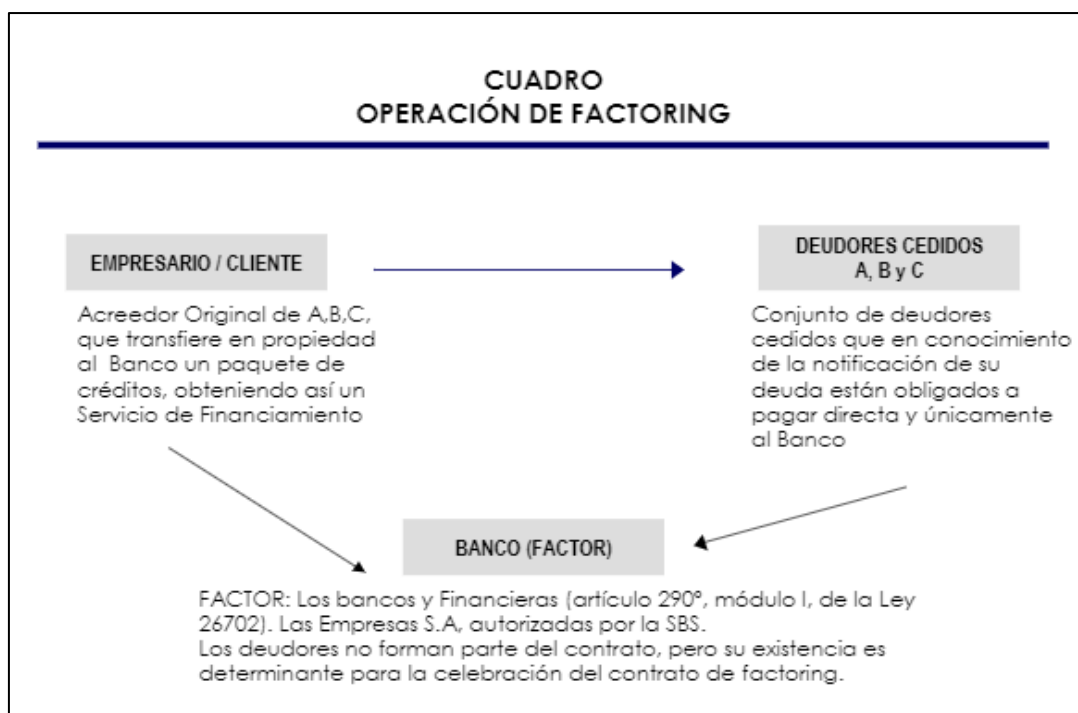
CUADRO
OPERACIÓN DE FACTORING

EMPRESARIO / CLIENTE

Acreedor Original de A,B,C, que transfiere en propiedad al Banco un paquete de créditos, obteniendo así un Servicio de Financiamiento

DEUDORES CEDIDOS
A, B y C

Conjunto de deudores cedidos que en conocimiento de la notificación de su deuda están obligados a pagar directa y únicamente al Banco

BANCO (FACTOR)

FACTOR: Los bancos y Financieras (artículo 290º, módulo I, de la Ley 26702). Las Empresas S.A, autorizadas por la SBS.
Los deudores no forman parte del contrato, pero su existencia es determinante para la celebración del contrato de factoring.